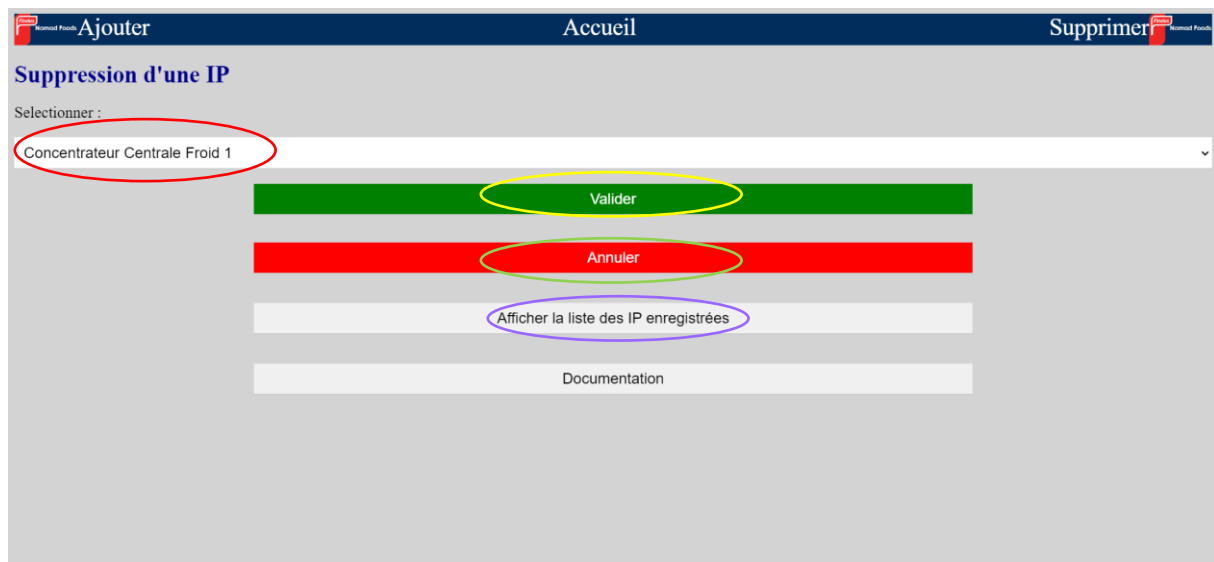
Findus Nomad Foods Ajouter Accueil Supprimer Findus Nomad Foods

Suppression d'une IP

Selectionner :

Concentrateur Centrale Froid 1

Valider

Annuler

Afficher la liste des IP enregistrées

Documentation